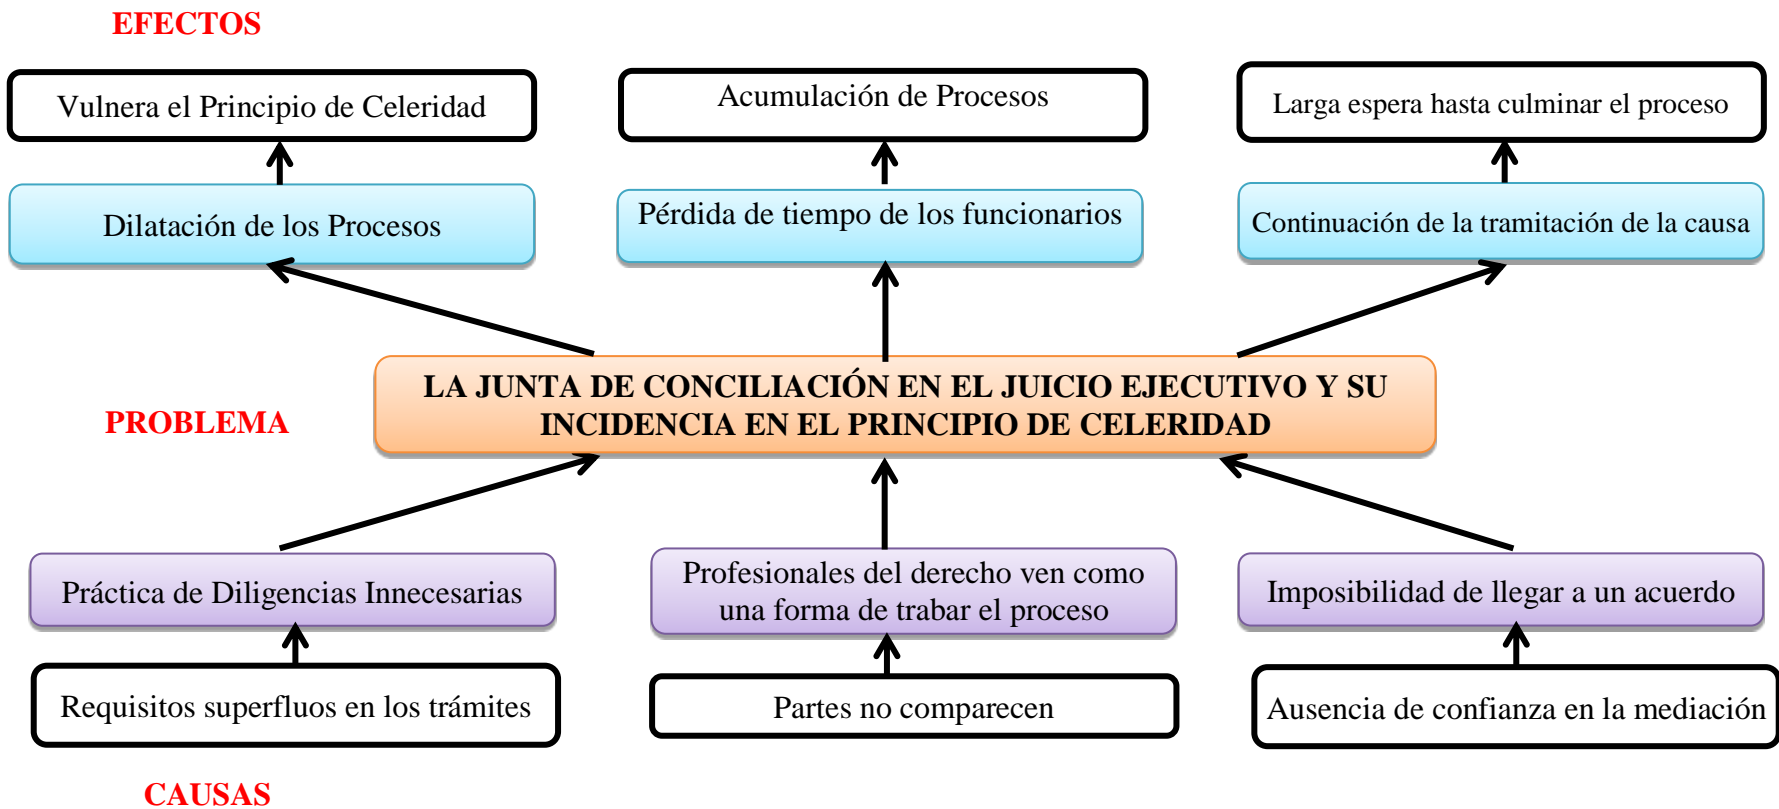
EFECTOS

Vulnera el Principio de Celeridad

Acumulación de Procesos

Larga espera hasta culminar el proceso

Dilatación de los Procesos

Pérdida de tiempo de los funcionarios

Continuación de la tramitación de la causa

PROBLEMA

LA JUNTA DE CONCILIACIÓN EN EL JUICIO EJECUTIVO Y SU INCIDENCIA EN EL PRINCIPIO DE CELERIDAD

Práctica de Diligencias Innecesarias

Profesionales del derecho ven como una forma de trabar el proceso

Imposibilidad de llegar a un acuerdo

Requisitos superfluos en los trámites

Partes no comparecen

Ausencia de confianza en la mediación

CAUSAS